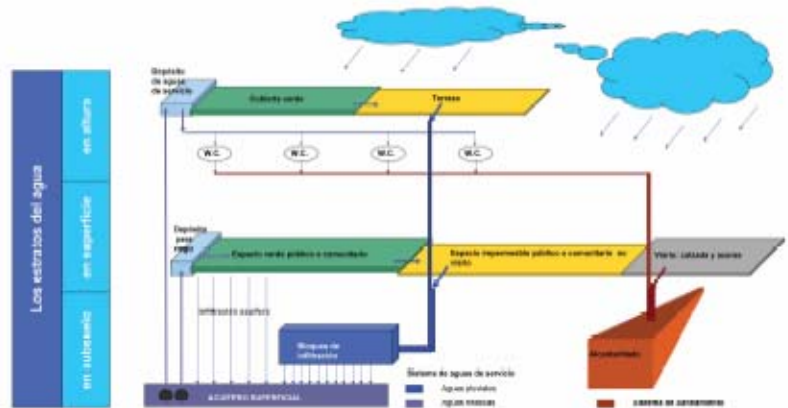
Los estratos del agua

en altura

en superficie

en subsuelo

Depósito de aguas de servicio

Cubierta verde

Terraza

W.C.

W.C.

W.C.

W.C.

Depósito para riego

Espacio verde público o comunitario

Espacio impermeable público o comunitario no viario

Viario, calzada y aceras

Infiltración superficial

Bloques de infiltración

Alcantarillado

ACUÍFERO SUPERFICIAL

Sistema de aguas de servicio

Aguas pluviales

Aguas freáticas

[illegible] de alcantarillado